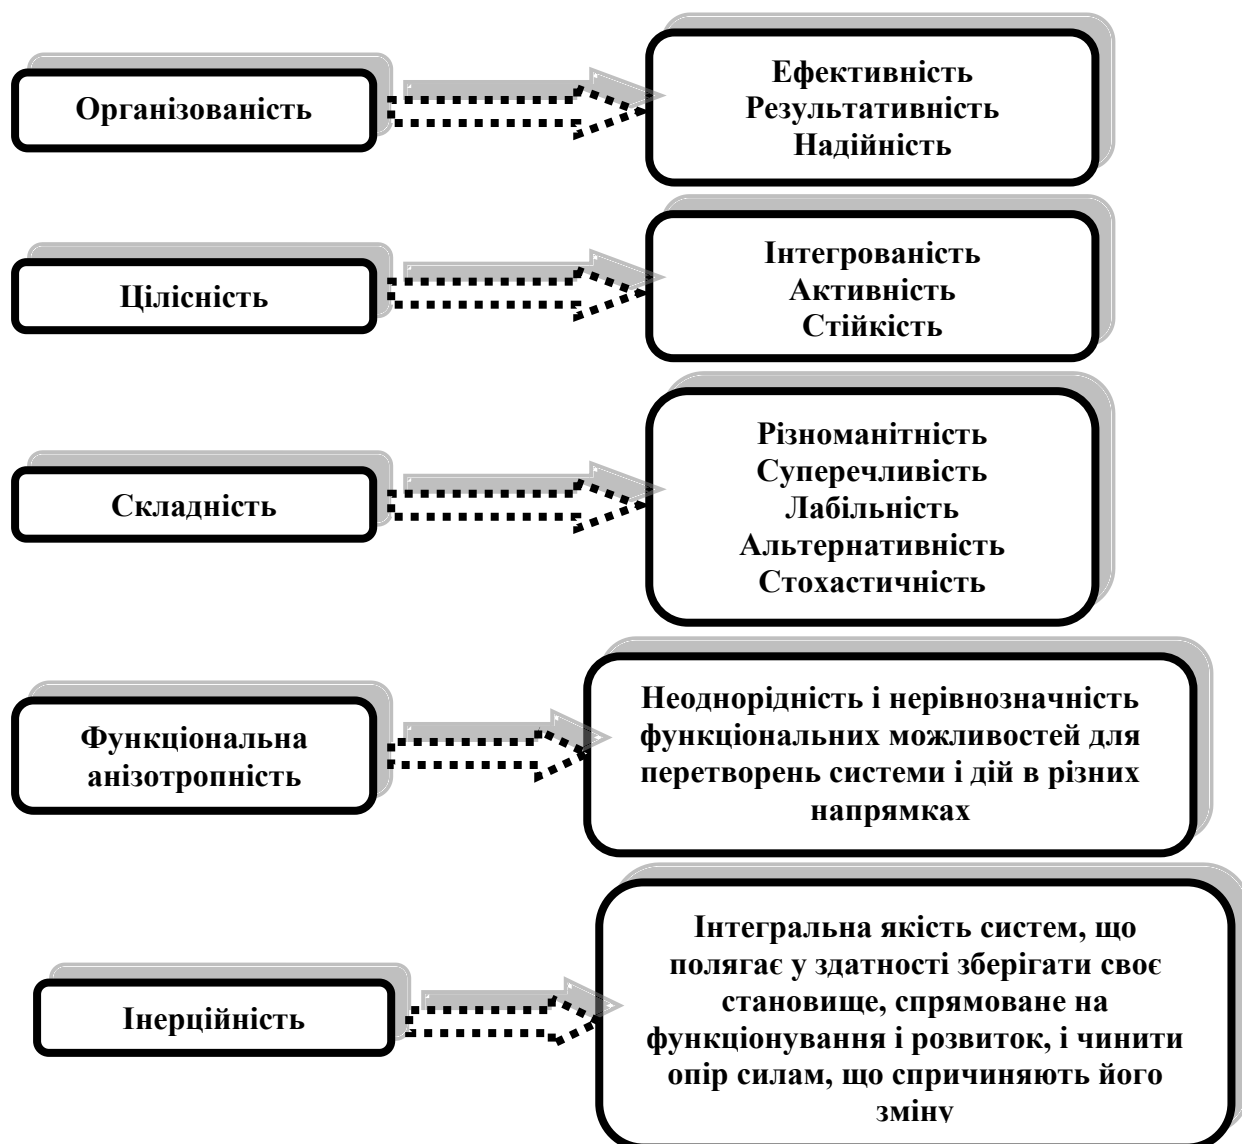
Організованість

Ефективність
Результативність
Надійність

Цілісність

Інтегрованість
Активність
Стійкість

Складність

Різноманітність
Суперечливість
Лабільність
Альтернативність
Стохастичність

Функціональна анізотропність

Неоднорідність і нерівнозначність функціональних можливостей для перетворень системи і дій в різних напрямках

Інерційність

Інтегральна якість систем, що полягає у здатності зберігати своє становище, спрямоване на функціонування і розвиток, і чинити опір силам, що спричиняють його зміну